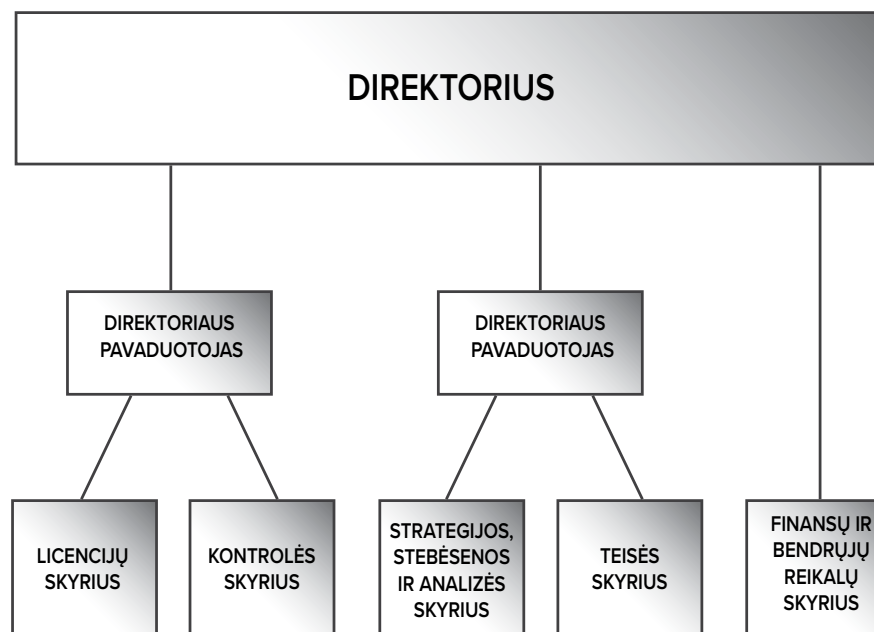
DIREKTORIUS

DIREKTORIAUS PAVADUOTOJAS

DIREKTORIAUS PAVADUOTOJAS

LICENCIJŲ SKYRIUS

KONTROLĖS SKYRIUS

STRATEGIJOS, STEBĖSENOS IR ANALIZĖS SKYRIUS

TEISĖS SKYRIUS

FINANSŲ IR BENDRŲJŲ REIKALŲ SKYRIUS